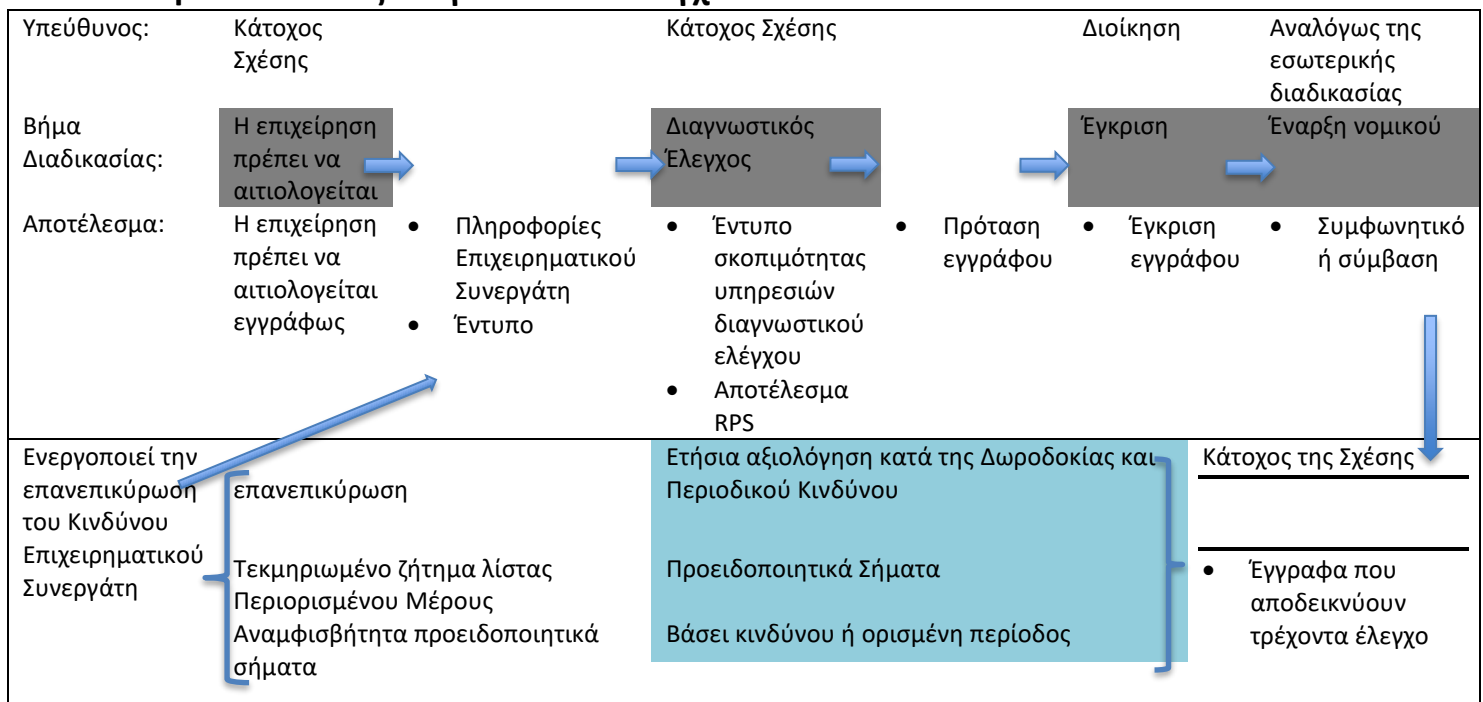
Υπεύθυνος: Κάτοχος Σχέσης

Κάτοχος Σχέσης

Διοίκηση

Αναλόγως της εσωτερικής διαδικασίας

Βήμα Διαδικασίας: Η επιχείρηση πρέπει να αιτιολογείται

Διαγνωστικός Έλεγχος

Έγκριση

Έναρξη νομικού

Αποτέλεσμα: Η επιχείρηση πρέπει να αιτιολογείται εγγράφως

- Πληροφορίες Επιχειρηματικού Συνεργάτη
- Έντυπο

- Έντυπο σκοπιμότητας υπηρεσιών διαγνωστικού ελέγχου
- Αποτέλεσμα RPS

- Πρόταση εγγράφου

- Έγκριση εγγράφου

- Συμφωνητικό ή σύμβαση

Ενεργοποιεί την επανεπικύρωση του Κινδύνου Επιχειρηματικού Συνεργάτη

επανεπικύρωση

Τεκμηριωμένο ζήτημα λίστας Περιορισμένου Μέρους

Αναμφισβήτητα προειδοποιητικά σήματα

Ετήσια αξιολόγηση κατά της Δωροδοκίας και Περιοδικού Κινδύνου

Προειδοποιητικά Σήματα

Βάσει κινδύνου ή ορισμένη περίοδος

Κάτοχος της Σχέσης

- Έγγραφα που αποδεικνύουν τρέχοντα έλεγχο